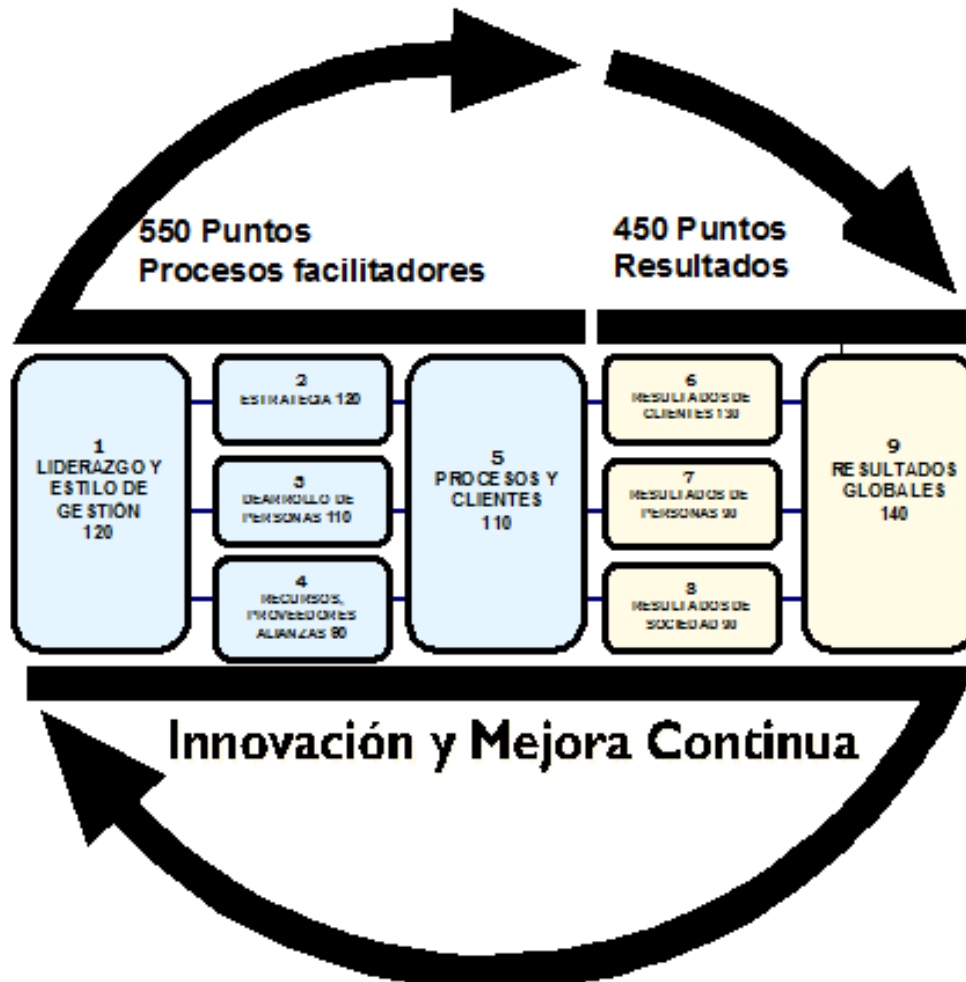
550 Puntos
Procesos facilitadores

450 Puntos
Resultados

1
LIDERAZGO Y ESTILO DE GESTIÓN
120

2
ESTRATEGIA 120

3
DEARROLLO DE PERSONAS 110

4
RECURSOS, PROVEEDORES ALIANZAS 80

5
PROCESOS Y CLIENTES
110

6
RESULTADOS DE CLIENTES 130

7
RESULTADOS DE PERSONAS 90

8
RESULTADOS DE SOCIEDAD 90

9
RESULTADOS GLOBALES
140

Innovación y Mejora Continua